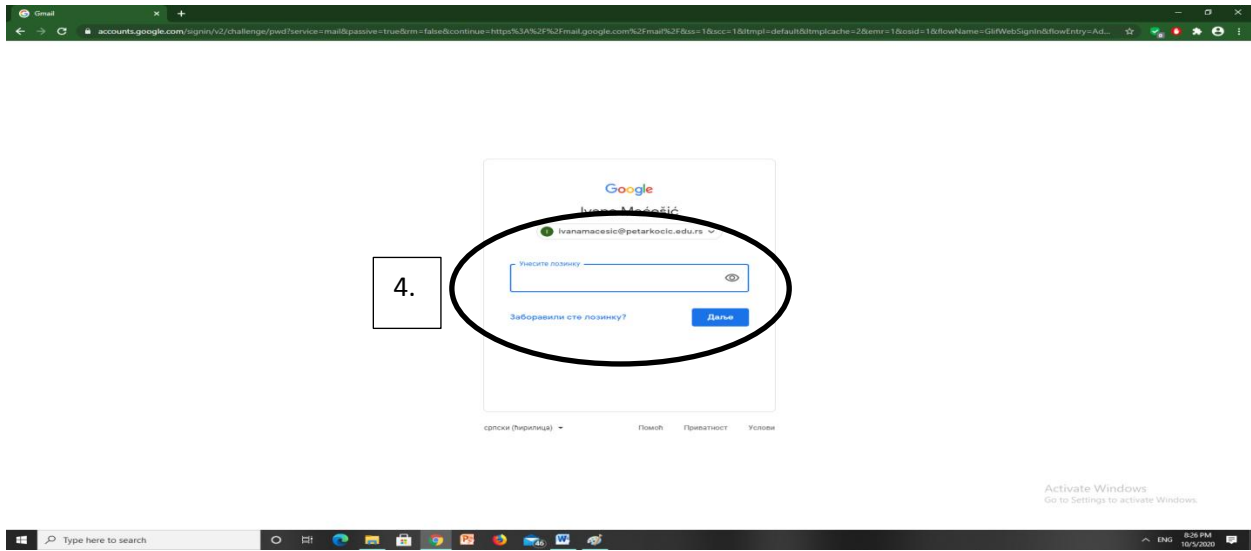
Gmail

accounts.google.com/signin/v2/challenge/pwd?service=mail&passive=true&rm=false&continue=https%3A%2F%2Fmail.google.com%2Fmail%2F&ss=1&scc=1&ltmpl=default&ltmplcache=2&emr=1&osid=1&flowName=GlifWebSignIn&flowEntry=Ad...

Google

Ivana Maćešić

ivanamacesic@petarkocic.edu.rs

4.

Унесите лозинку

Заборавили сте лозинку?

Даље

српски (ћирилица)

Помоћ

Приватност

Услови

Activate Windows
Go to Settings to activate Windows.

Type here to search

46

ENG

8:26 PM
10/5/2020